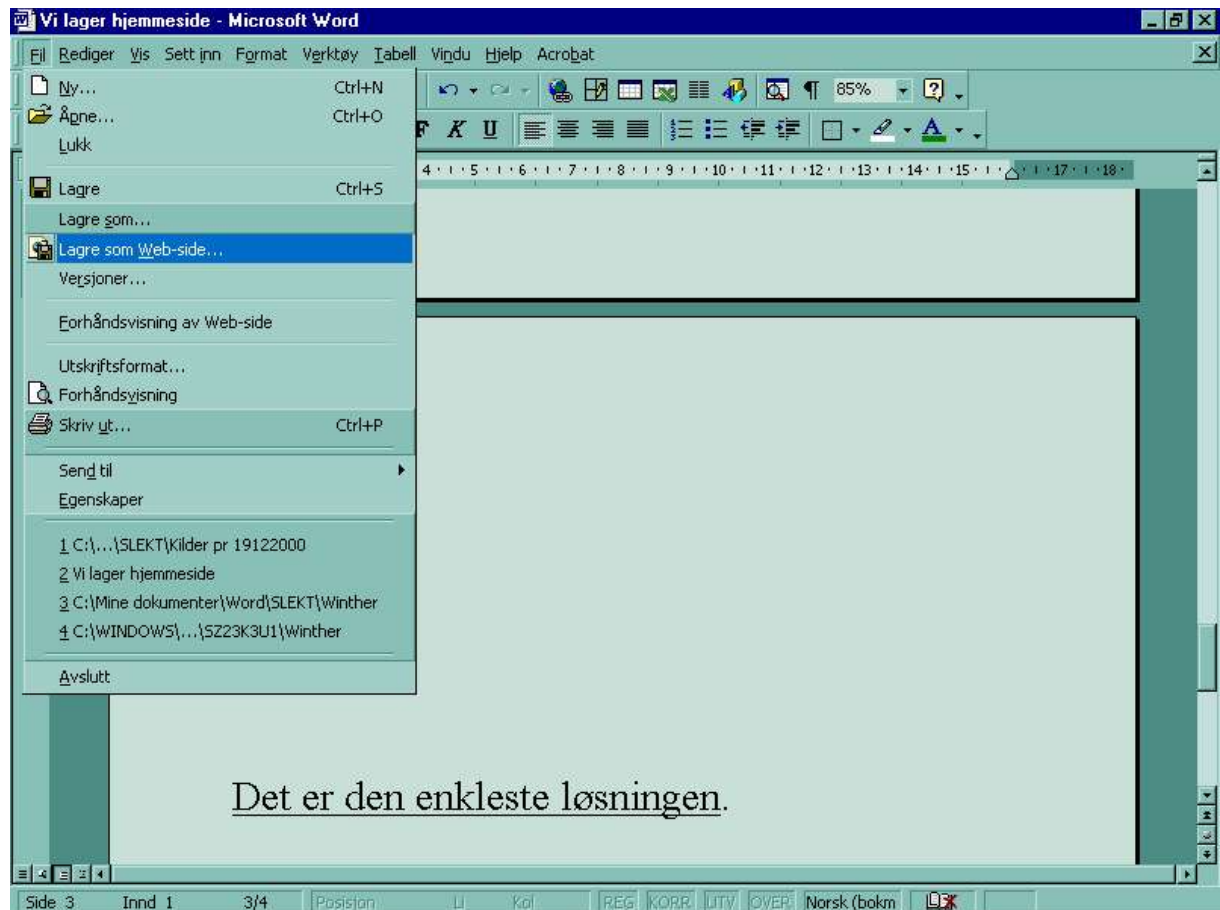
Vi lager hjemmeside - Microsoft Word

Fil Rediger Vis Sett inn Format Verktøy Tabell Vindu Hjelp Acrobat

85%

F K U

4 · 5 · 6 · 7 · 8 · 9 · 10 · 11 · 12 · 13 · 14 · 15 · 17 · 18

Ny... Ctrl+N
Åpne... Ctrl+O
Lukk
Lagre Ctrl+S
Lagre som...
Lagre som Web-side...
Versjoner...
Forhåndsvisning av Web-side
Utskriftsformat...
Forhåndsvisning
Skriv ut... Ctrl+P
Send til
Egenskaper
1 C:\...\SLEKT\Kilder pr 19122000
2 Vi lager hjemmeside
3 C:\Mine dokumenter\Word\SLEKT\Winther
4 C:\WINDOWS\...\SZ23K3U1\Winther
Avslutt

Det er den enkleste løsningen.

Side 3 Innd 1 3/4 Posisjon Li Kol REG KORR UTV OVER Norsk (bokm